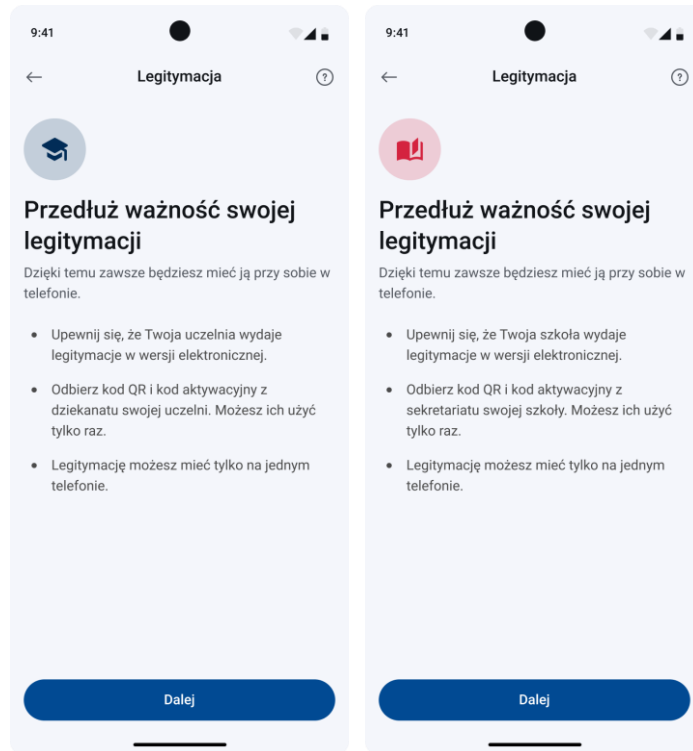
9:41

Legitymacja

Przedłuż ważność swojej legitymacji

Dzięki temu zawsze będziesz mieć ją przy sobie w telefonie.

• Upewnij się, że Twoja uczelnia wydaje legitymacje w wersji elektronicznej.

• Odbierz kod QR i kod aktywacyjny z dziekanatu swojej uczelni. Możesz ich użyć tylko raz.

• Legitymację możesz mieć tylko na jednym telefonie.

Dalej

9:41

Legitymacja

Przedłuż ważność swojej legitymacji

Dzięki temu zawsze będziesz mieć ją przy sobie w telefonie.

• Upewnij się, że Twoja szkoła wydaje legitymacje w wersji elektronicznej.

• Odbierz kod QR i kod aktywacyjny z sekretariatu swojej szkoły. Możesz ich użyć tylko raz.

• Legitymację możesz mieć tylko na jednym telefonie.

Dalej